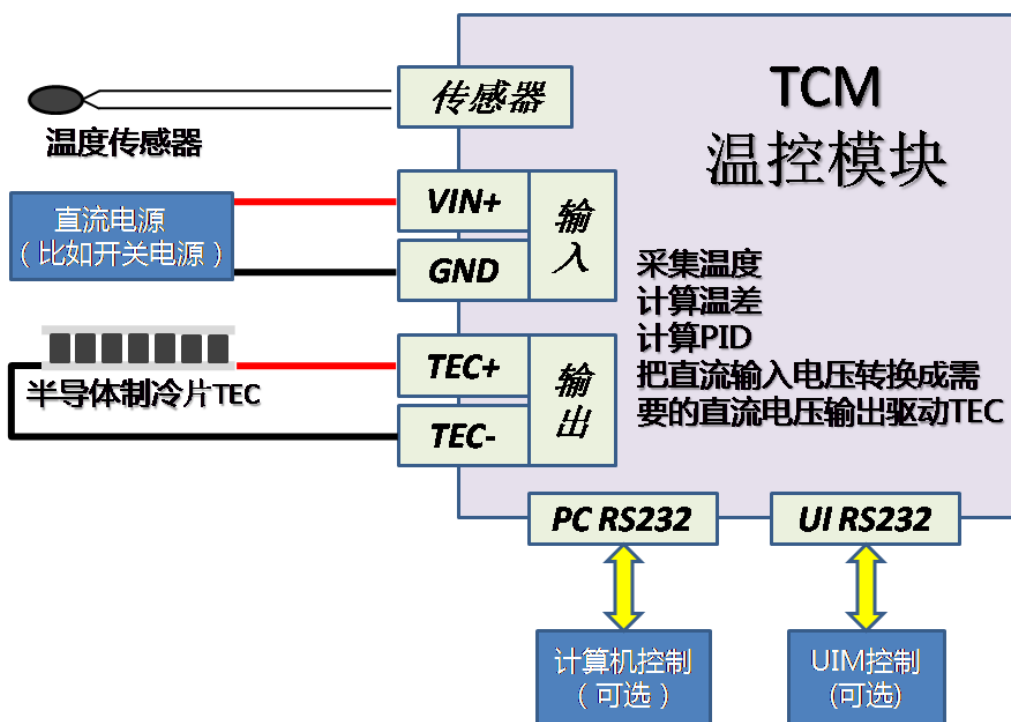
传感器

温度传感器

TCM
温控模块

直流电源
（比如开关电源）

VIN+

GND

输入

采集温度
计算温差
计算PID
把直流输入电压转换成需要的直流电压输出驱动TEC

半导体制冷片TEC

TEC+

TEC-

输出

PC RS232

UI RS232

计算机控制
（可选）

UIM控制
(可选)